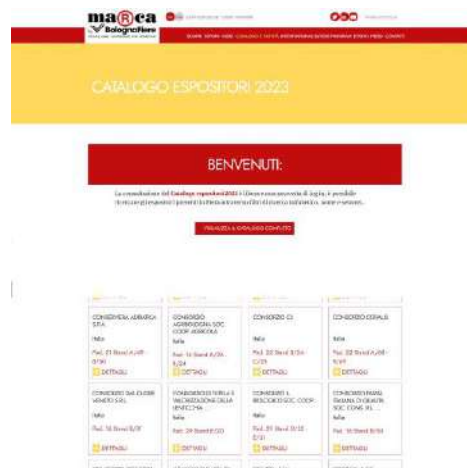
marca BolognaFiere

CATALOGO ESPOSITORI 2023

BENVENUTI:

La consultazione del Catalogo espositori 2023 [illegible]

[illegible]

CONSERVE ITALIA ADRIATICA S.P.A.

Italia

Pad. 21 Stand A/48 - B/50

DETTAGLI

CONSORZIO AGRICOLTURA SOC COOP AGRICOLA

Italia

Pad. 16 Stand A/26 - B/24

DETTAGLI

CONSORZIO C3

Italia

Pad. 22 Stand B/36 - C/39

DETTAGLI

CONSORZIO CEREALI

Italia

Pad. 22 Stand A/48 - B/49

DETTAGLI

CONSORZIO DAL CUORE VENETO S.R.L.

Italia

Pad. 16 Stand B/8

DETTAGLI

CONSORZIO PER LA TUTELA E VALORIZZAZIONE DELLA LENTICCHIA

Italia

Pad. 29 Stand B/20

DETTAGLI

CONSORZIO IL BISCOTTO SOC. COOP.

Italia

Pad. 21 Stand B/32 - C/31

DETTAGLI

CONSORZIO PASTA ITALIANA DI QUALITÀ SOC. CONS. R.L.

Italia

Pad. 16 Stand B/36

DETTAGLI